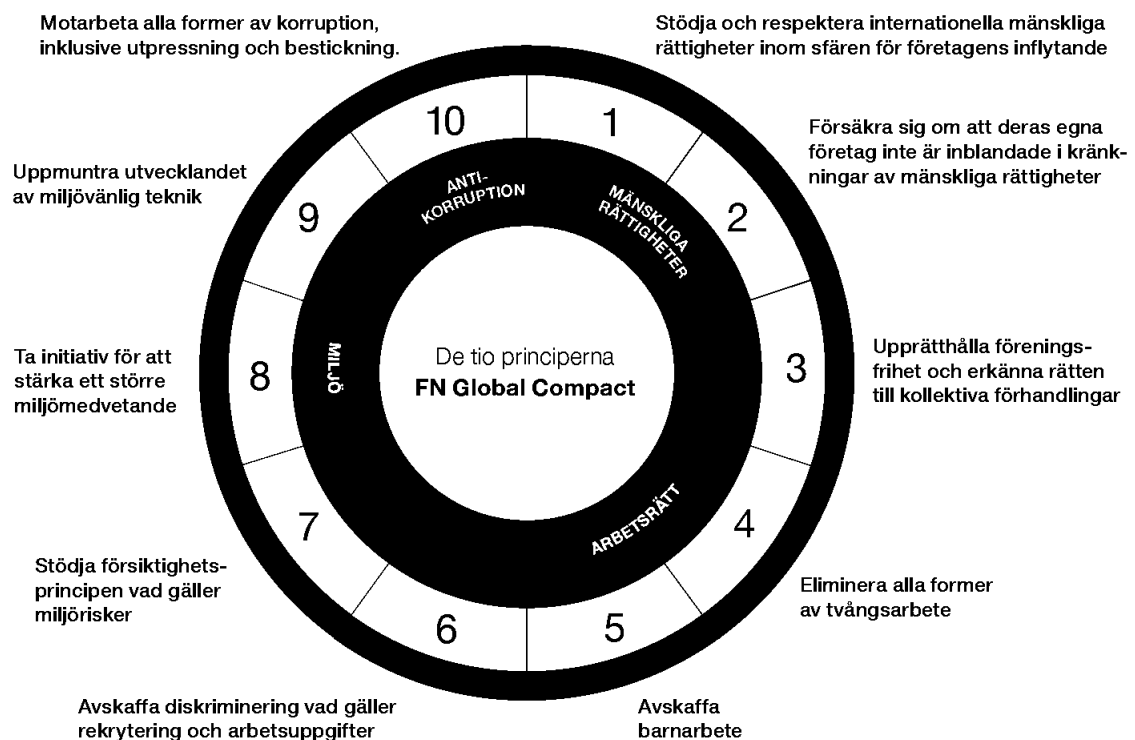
Motarbeta alla former av korruption, inklusive utpressning och bestickning.

Stödja och respektera internationella mänskliga rättigheter inom sfären för företagens inflytande

10

1

ANTI-KORRUPTION

MÄNSKLIGA RÄTTIGHETER

Försäkra sig om att deras egna företag inte är inblandade i kränkningar av mänskliga rättigheter

Uppmuntra utvecklandet av miljövänlig teknik

9

2

MILJÖ

De tio principerna
**FN Global Compact**

Ta initiativ för att stärka ett större miljömedvetande

8

3

Upprätthålla föreningsfrihet och erkänna rätten till kollektiva förhandlingar

7

ARBETSRÄTT

4

Stödja försiktighetsprincipen vad gäller miljörisker

Eliminera alla former av tvångsarbete

6

5

Avskaffa diskriminering vad gäller rekrytering och arbetsuppgifter

Avskaffa barnarbete